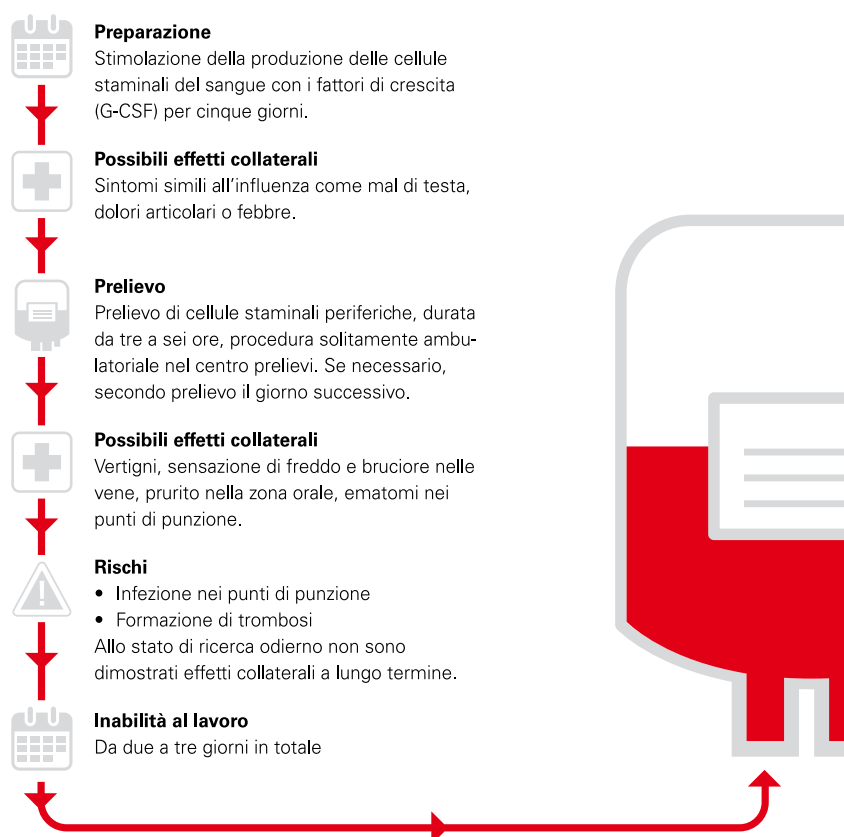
**Preparazione**
Stimolazione della produzione delle cellule staminali del sangue con i fattori di crescita (G-CSF) per cinque giorni.

**Possibili effetti collaterali**
Sintomi simili all'influenza come mal di testa, dolori articolari o febbre.

**Prelievo**
Prelievo di cellule staminali periferiche, durata da tre a sei ore, procedura solitamente ambulatoriale nel centro prelievi. Se necessario, secondo prelievo il giorno successivo.

**Possibili effetti collaterali**
Vertigini, sensazione di freddo e bruciore nelle vene, prurito nella zona orale, ematomi nei punti di punzione.

**Rischi**
• Infezione nei punti di punzione
• Formazione di trombosi
Allo stato di ricerca odierno non sono dimostrati effetti collaterali a lungo termine.

**Inabilità al lavoro**
Da due a tre giorni in totale